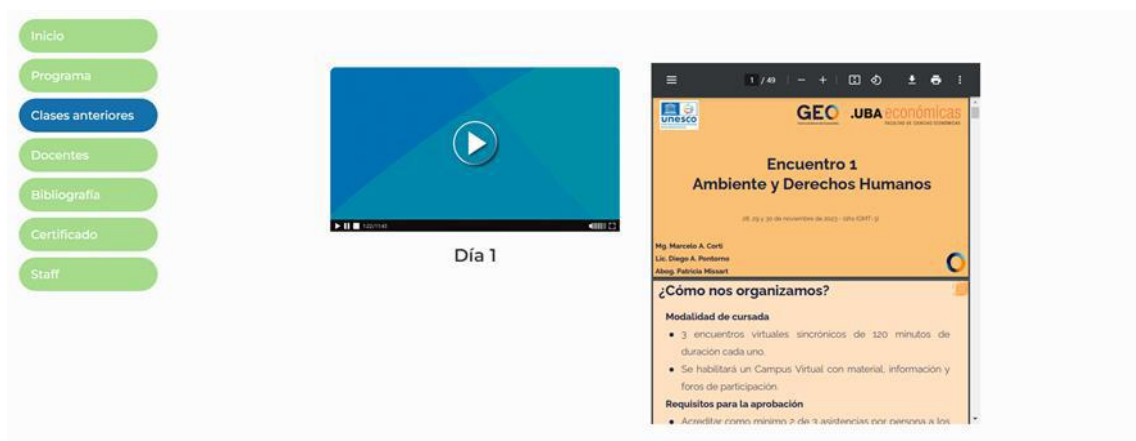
Inicio
Programa
Clases anteriores
Docentes
Bibliografía
Certificado
Staff

Día 1

1 / 49

unesco
GEO
.UBA económicas
FACULTAD DE CIENCIAS ECONÓMICAS

Encuentro 1
Ambiente y Derechos Humanos

28, 29 y 30 de noviembre de 2023 - 18hs (GMT-3)

Mg. Marcelo A. Corti
Lic. Diego A. Pentorno
Abog. Patricia Missart

¿Cómo nos organizamos?

Modalidad de cursada

- 3 encuentros virtuales sincrónicos de 120 minutos de duración cada uno.
- Se habilitará un Campus Virtual con material, información y foros de participación

Requisitos para la aprobación

- Acreditar como mínimo 2 de 3 asistencias por persona a los